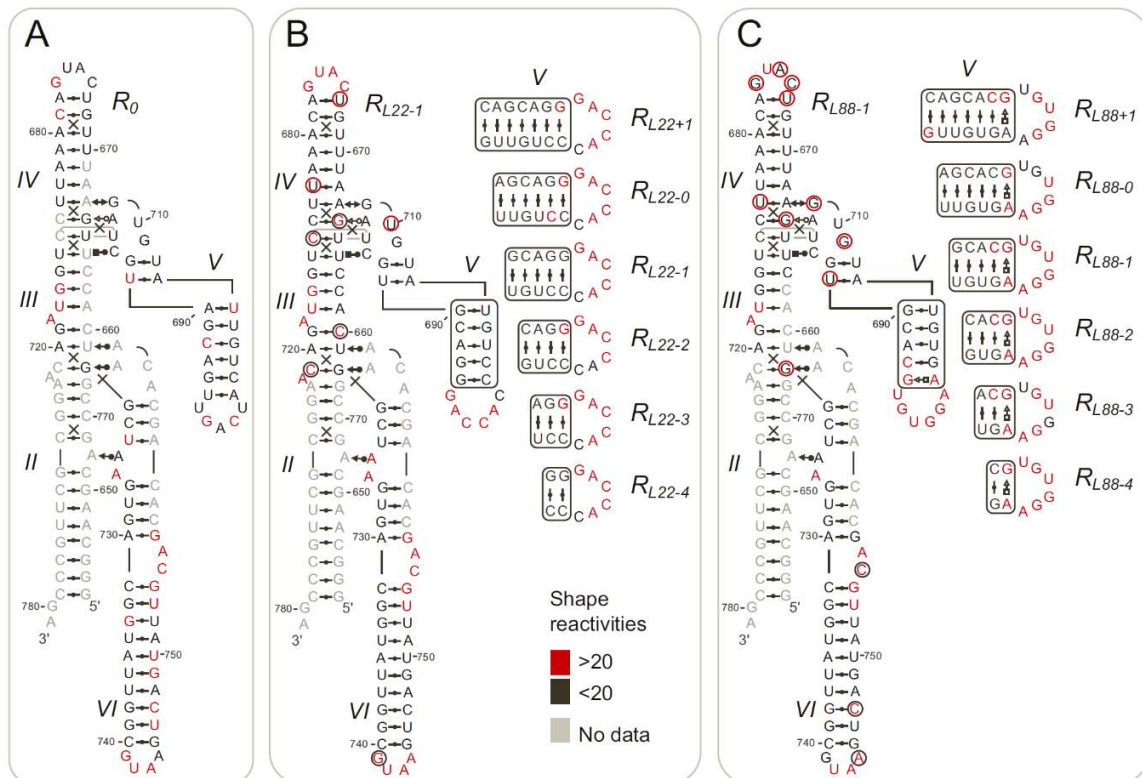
A

$R_0$

680
670
710
690
660
720
770
650
730
780
3'
5'
750
740

IV
III
II
V
VI

B

$R_{L22-1}$

$R_{L22+1}$
$R_{L22-0}$
$R_{L22-1}$
$R_{L22-2}$
$R_{L22-3}$
$R_{L22-4}$

CAGCAGG
GUUGUCC
AGCAGG
UUGUCC
GCAGG
UGUCC
CAGG
GUCC
AGG
UCC
GG
CC

Shape reactivities
>20
<20
No data

C

$R_{L88-1}$

$R_{L88+1}$
$R_{L88-0}$
$R_{L88-1}$
$R_{L88-2}$
$R_{L88-3}$
$R_{L88-4}$

CAGCACG
GUUGUGA
AGCACG
UUGUGA
GCACG
UGUGA
CACG
GUGA
ACG
UGA
CG
GA